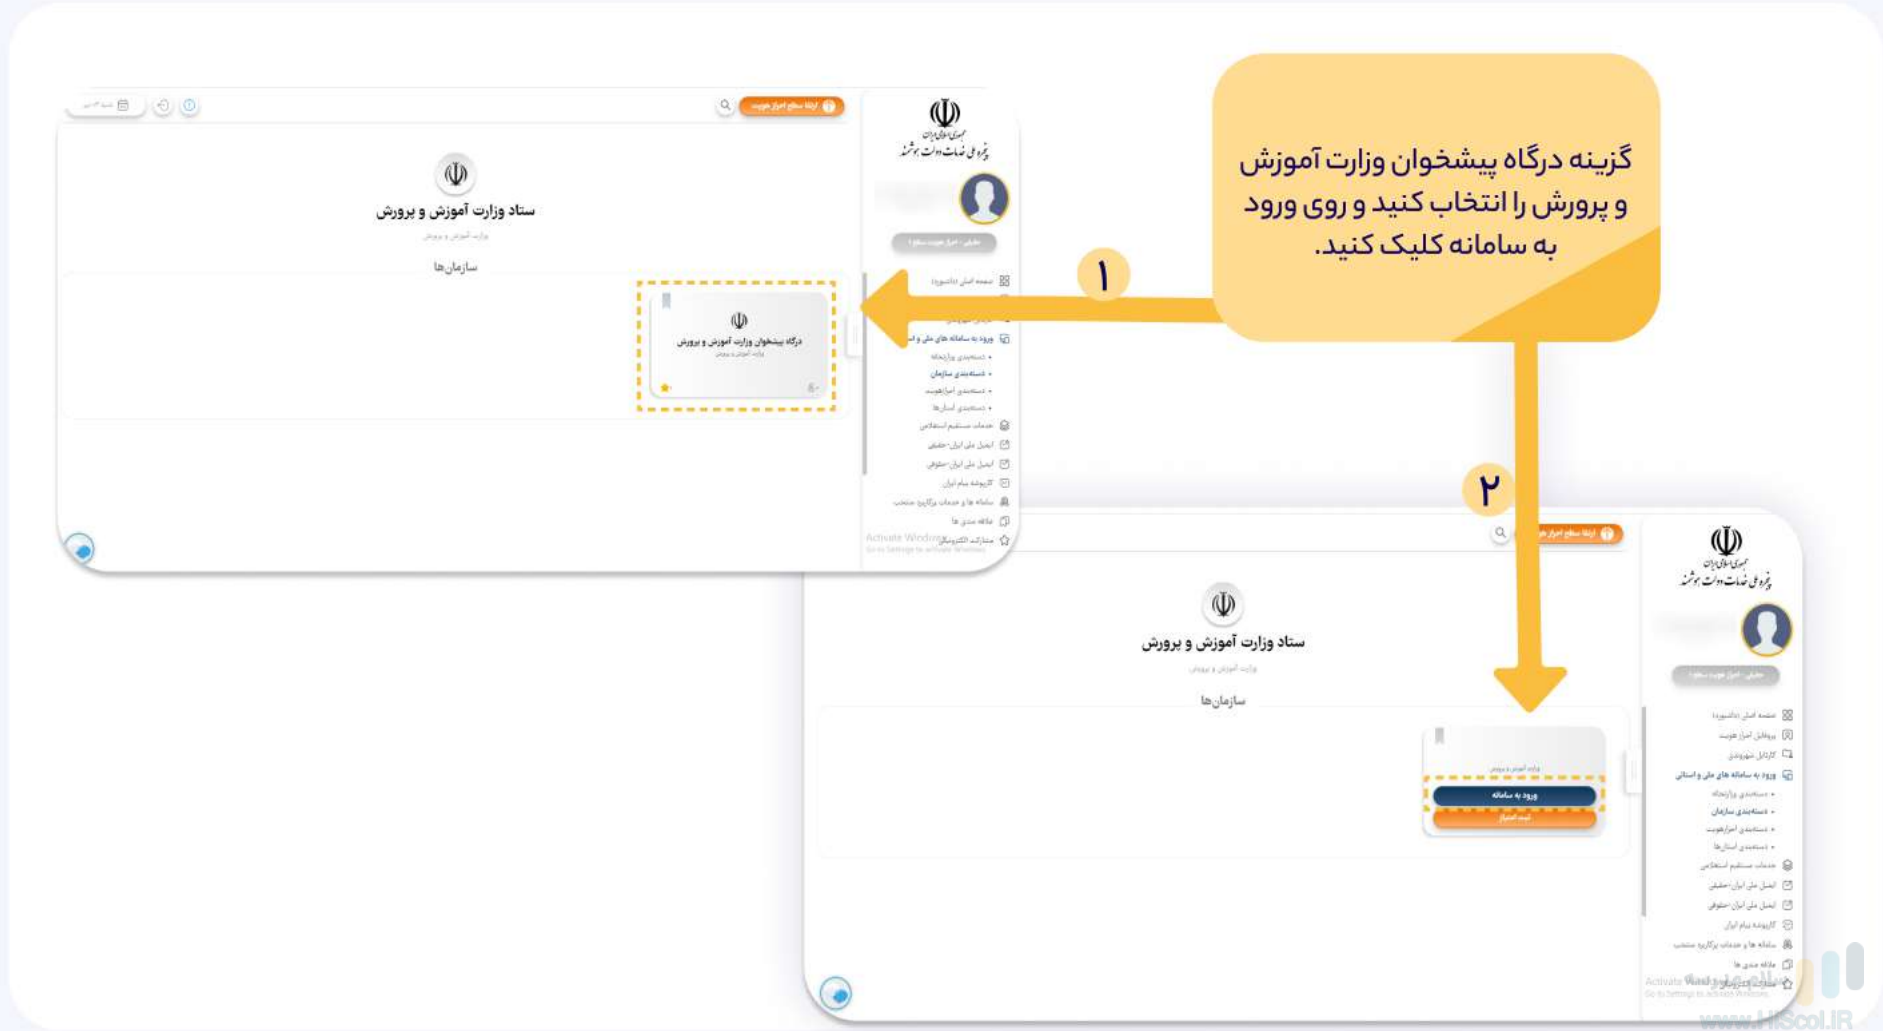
گزینه درگاه پیشخوان وزارت آموزش و پرورش را انتخاب کنید و روی ورود به سامانه کلیک کنید.

۱

۲

ارتقا سطح احراز هویت

جمهوری اسلامی ایران
پنجره ملی خدمات دولت هوشمند

ستاد وزارت آموزش و پرورش
وزارت آموزش و پرورش

سازمان‌ها

درگاه پیشخوان وزارت آموزش و پرورش
وزارت آموزش و پرورش

صفحه اصلی (داشبورد)
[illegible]
ورود به سامانه های ملی و استانی
دسته‌بندی وزارتخانه
دسته‌بندی سازمان
دسته‌بندی احرازهویت
دسته‌بندی استان‌ها
خدمات مستقیم استعلامی
ایمیل ملی ایران-حقیقی
ایمیل ملی ایران-حقوقی
کارپوشه پیام ایران
سامانه ها و خدمات پرکاربرد منتخب
حافظه مدنی ها
مشارکت الکترونیکی

Activate Windows
Go to Settings to activate Windows.

ارتقا سطح احراز هویت

جمهوری اسلامی ایران
پنجره ملی خدمات دولت هوشمند

ستاد وزارت آموزش و پرورش
وزارت آموزش و پرورش

سازمان‌ها

وزارت آموزش و پرورش
ورود به سامانه
ثبت امتیاز

صفحه اصلی (داشبورد)
پروفایل احراز هویت
کارتابل شهروندی
ورود به سامانه های ملی و استانی
دسته‌بندی وزارتخانه
دسته‌بندی سازمان
دسته‌بندی احرازهویت
دسته‌بندی استان‌ها
خدمات مستقیم استعلامی
ایمیل ملی ایران-حقیقی
ایمیل ملی ایران-حقوقی
کارپوشه پیام ایران
سامانه ها و خدمات پرکاربرد منتخب
حافظه مدنی ها
مشارکت الکترونیکی

Activate Windows
Go to Settings to activate Windows.

www.HiSeol.IR